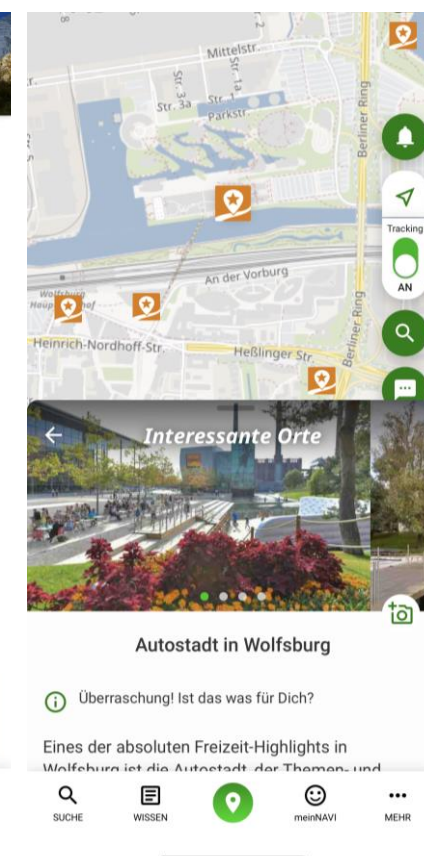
Mittelstr.
Str. 3a
Str. 3
Parkstr.
Berliner Ring
Tracking
AN
An der Vorburg
Wolfsburg Hauptbahnhof
Heinrich-Nordhoff-Str.
Heßlinger Str.
Berliner Ring

Interessante Orte

Autostadt in Wolfsburg

Überraschung! Ist das was für Dich?

Eines der absoluten Freizeit-Highlights in Wolfsburg ist die Autostadt, der Themen- und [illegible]

SUCHE
WISSEN
meinNAVI
MEHR